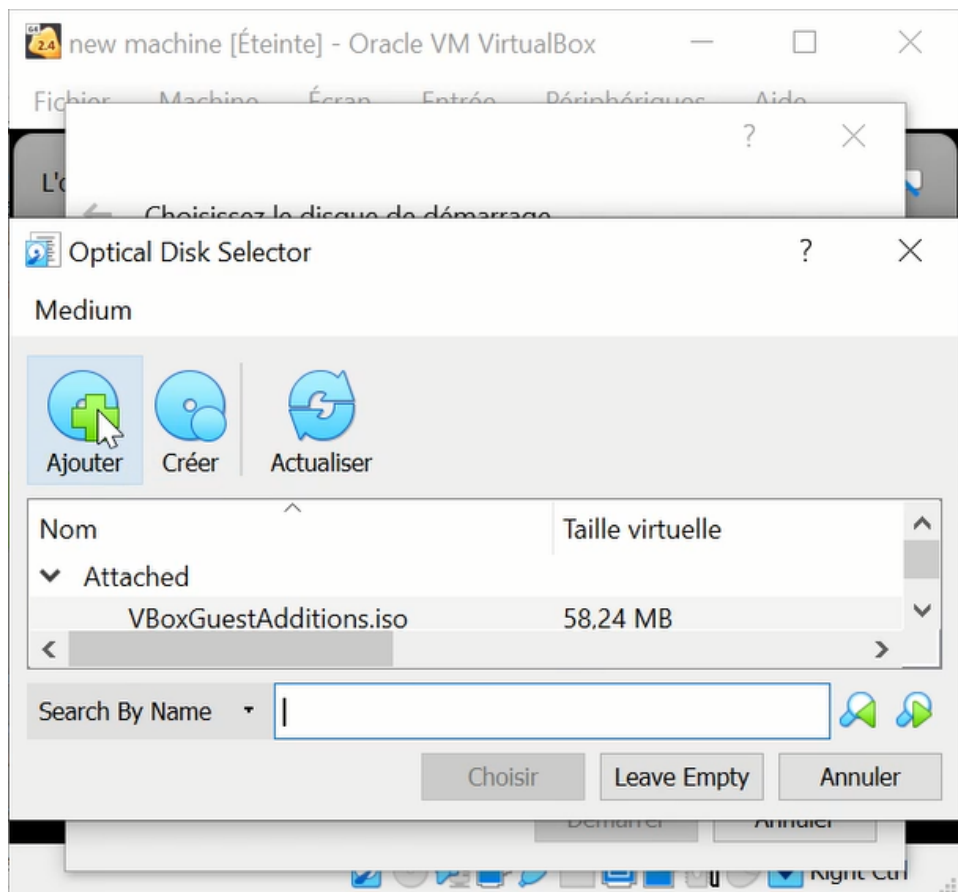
new machine [Éteinte] - Oracle VM VirtualBox

Fichier Machine Écran Entrée Périphériques Aide

?

L'o

Choisissez le disque de démarrage

Optical Disk Selector

?

Medium

Ajouter Créer Actualiser

| Nom | Taille virtuelle |
|---|---|
| Attached | |
| VBoxGuestAdditions.iso | 58,24 MB |

Search By Name

Choisir Leave Empty Annuler

Démarrer Annuler

Right Ctrl